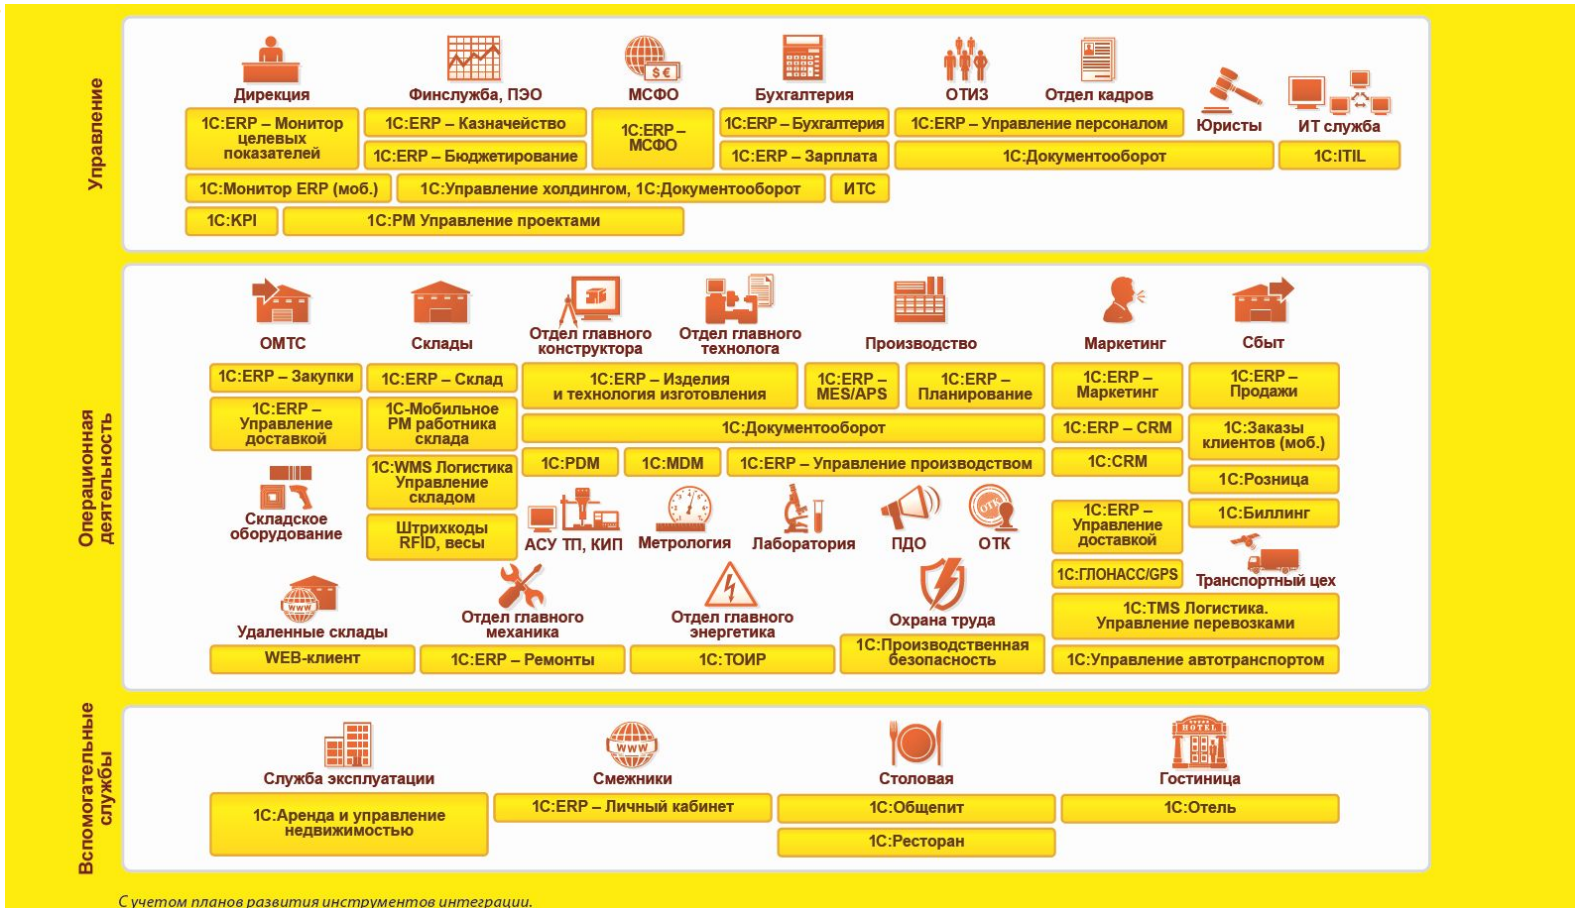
Управление

Дирекция
Финслужба, ПЭО
МСФО
Бухгалтерия
ОТИЗ
Отдел кадров
Юристы
ИТ служба

1С:ERP – Монитор целевых показателей
1С:ERP – Казначейство
1С:ERP – Бюджетирование
1С:ERP – МСФО
1С:ERP – Бухгалтерия
1С:ERP – Зарплата
1С:ERP – Управление персоналом
1С:Документооборот
1С:ITIL
1С:Монитор ERP (моб.)
1С:Управление холдингом, 1С:Документооборот
ИТС
1С:KPI
1С:PM Управление проектами

Операционная деятельность

ОМТС
Склады
Отдел главного конструктора
Отдел главного технолога
Производство
Маркетинг
Сбыт

1С:ERP – Закупки
1С:ERP – Управление доставкой
1С:ERP – Склад
1С-Мобильное РМ работника склада
1С:WMS Логистика Управление складом
Штрихкоды RFID, весы
1С:ERP – Изделия и технология изготовления
1С:ERP – MES/APS
1С:ERP – Планирование
1С:ERP – Маркетинг
1С:ERP – Продажи
1С:Документооборот
1С:ERP – CRM
1С:Заказы клиентов (моб.)
1С:PDM
1С:MDM
1С:ERP – Управление производством
1С:CRM
1С:Розница
Складское оборудование
АСУ ТП, КИП
Метрология
Лаборатория
ПДО
ОТК
1С:ERP – Управление доставкой
1С:Биллинг
1С:ГЛОНАСС/GPS
Транспортный цех
Удаленные склады
Отдел главного механика
Отдел главного энергетика
Охрана труда
1С:TMS Логистика. Управление перевозками
WEB-клиент
1С:ERP – Ремонты
1С:ТОИР
1С:Производственная безопасность
1С:Управление автотранспортом

Вспомогательные службы

Служба эксплуатации
Смежники
Столовая
Гостиница
1С:Аренда и управление недвижимостью
1С:ERP – Личный кабинет
1С:Общепит
1С:Отель
1С:Ресторан

С учетом планов развития инструментов интеграции.